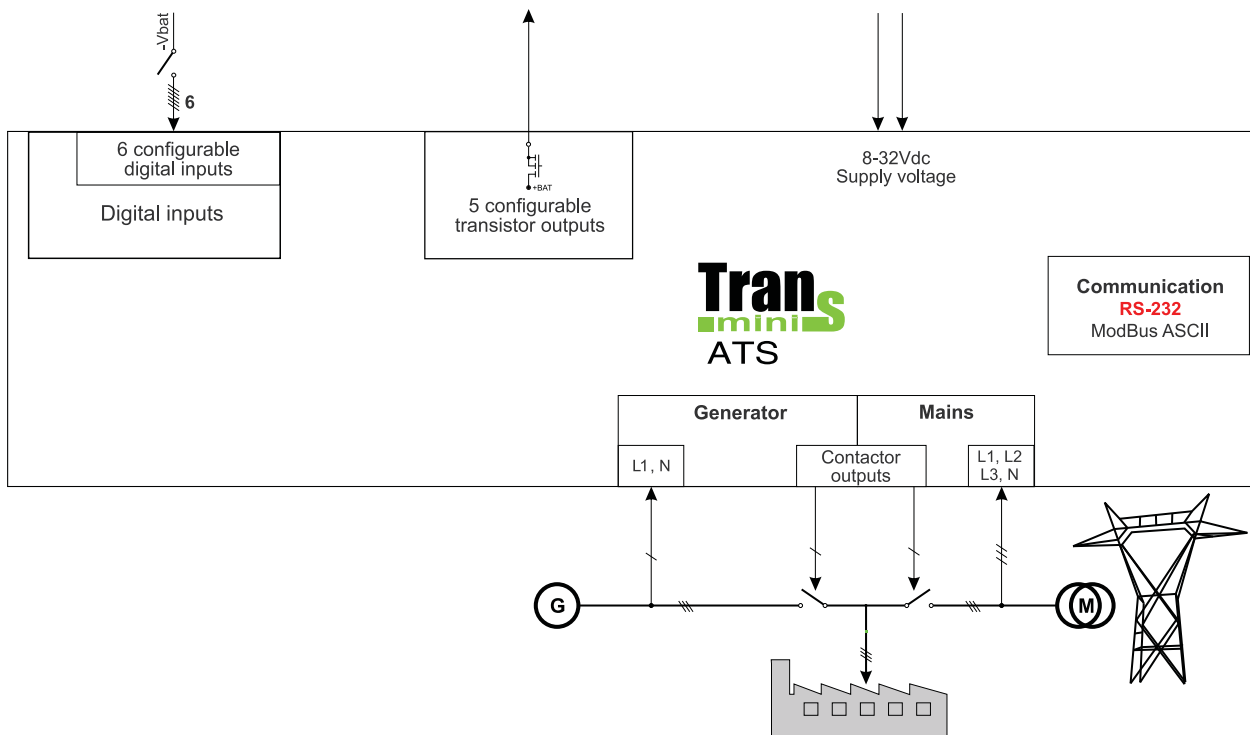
-Vbat

6

6 configurable digital inputs

Digital inputs

+BAT

5 configurable transistor outputs

8-32Vdc
Supply voltage

Trans
mini

ATS

Communication
RS-232
ModBus ASCII

Generator

Mains

L1, N

Contactor outputs

L1, L2
L3, N

G

M